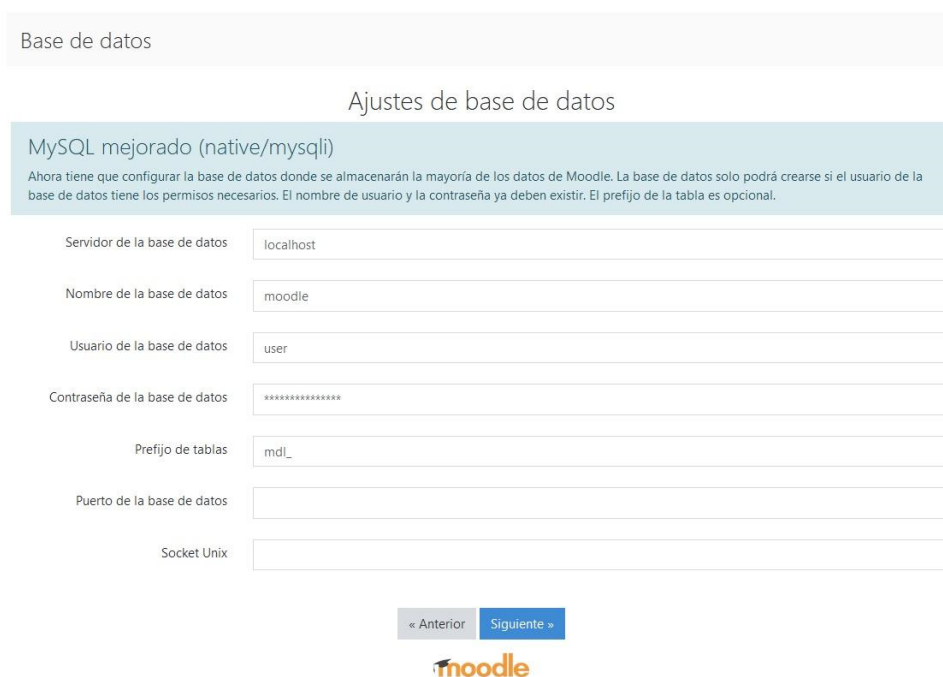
Base de datos

Ajustes de base de datos

MySQL mejorado (native/mysqli)

Ahora tiene que configurar la base de datos donde se almacenarán la mayoría de los datos de Moodle. La base de datos solo podrá crearse si el usuario de la base de datos tiene los permisos necesarios. El nombre de usuario y la contraseña ya deben existir. El prefijo de la tabla es opcional.

Servidor de la base de datos localhost

Nombre de la base de datos moodle

Usuario de la base de datos user

Contraseña de la base de datos ***************

Prefijo de tablas mdl_

Puerto de la base de datos

Socket Unix

« Anterior Siguiente »

moodle